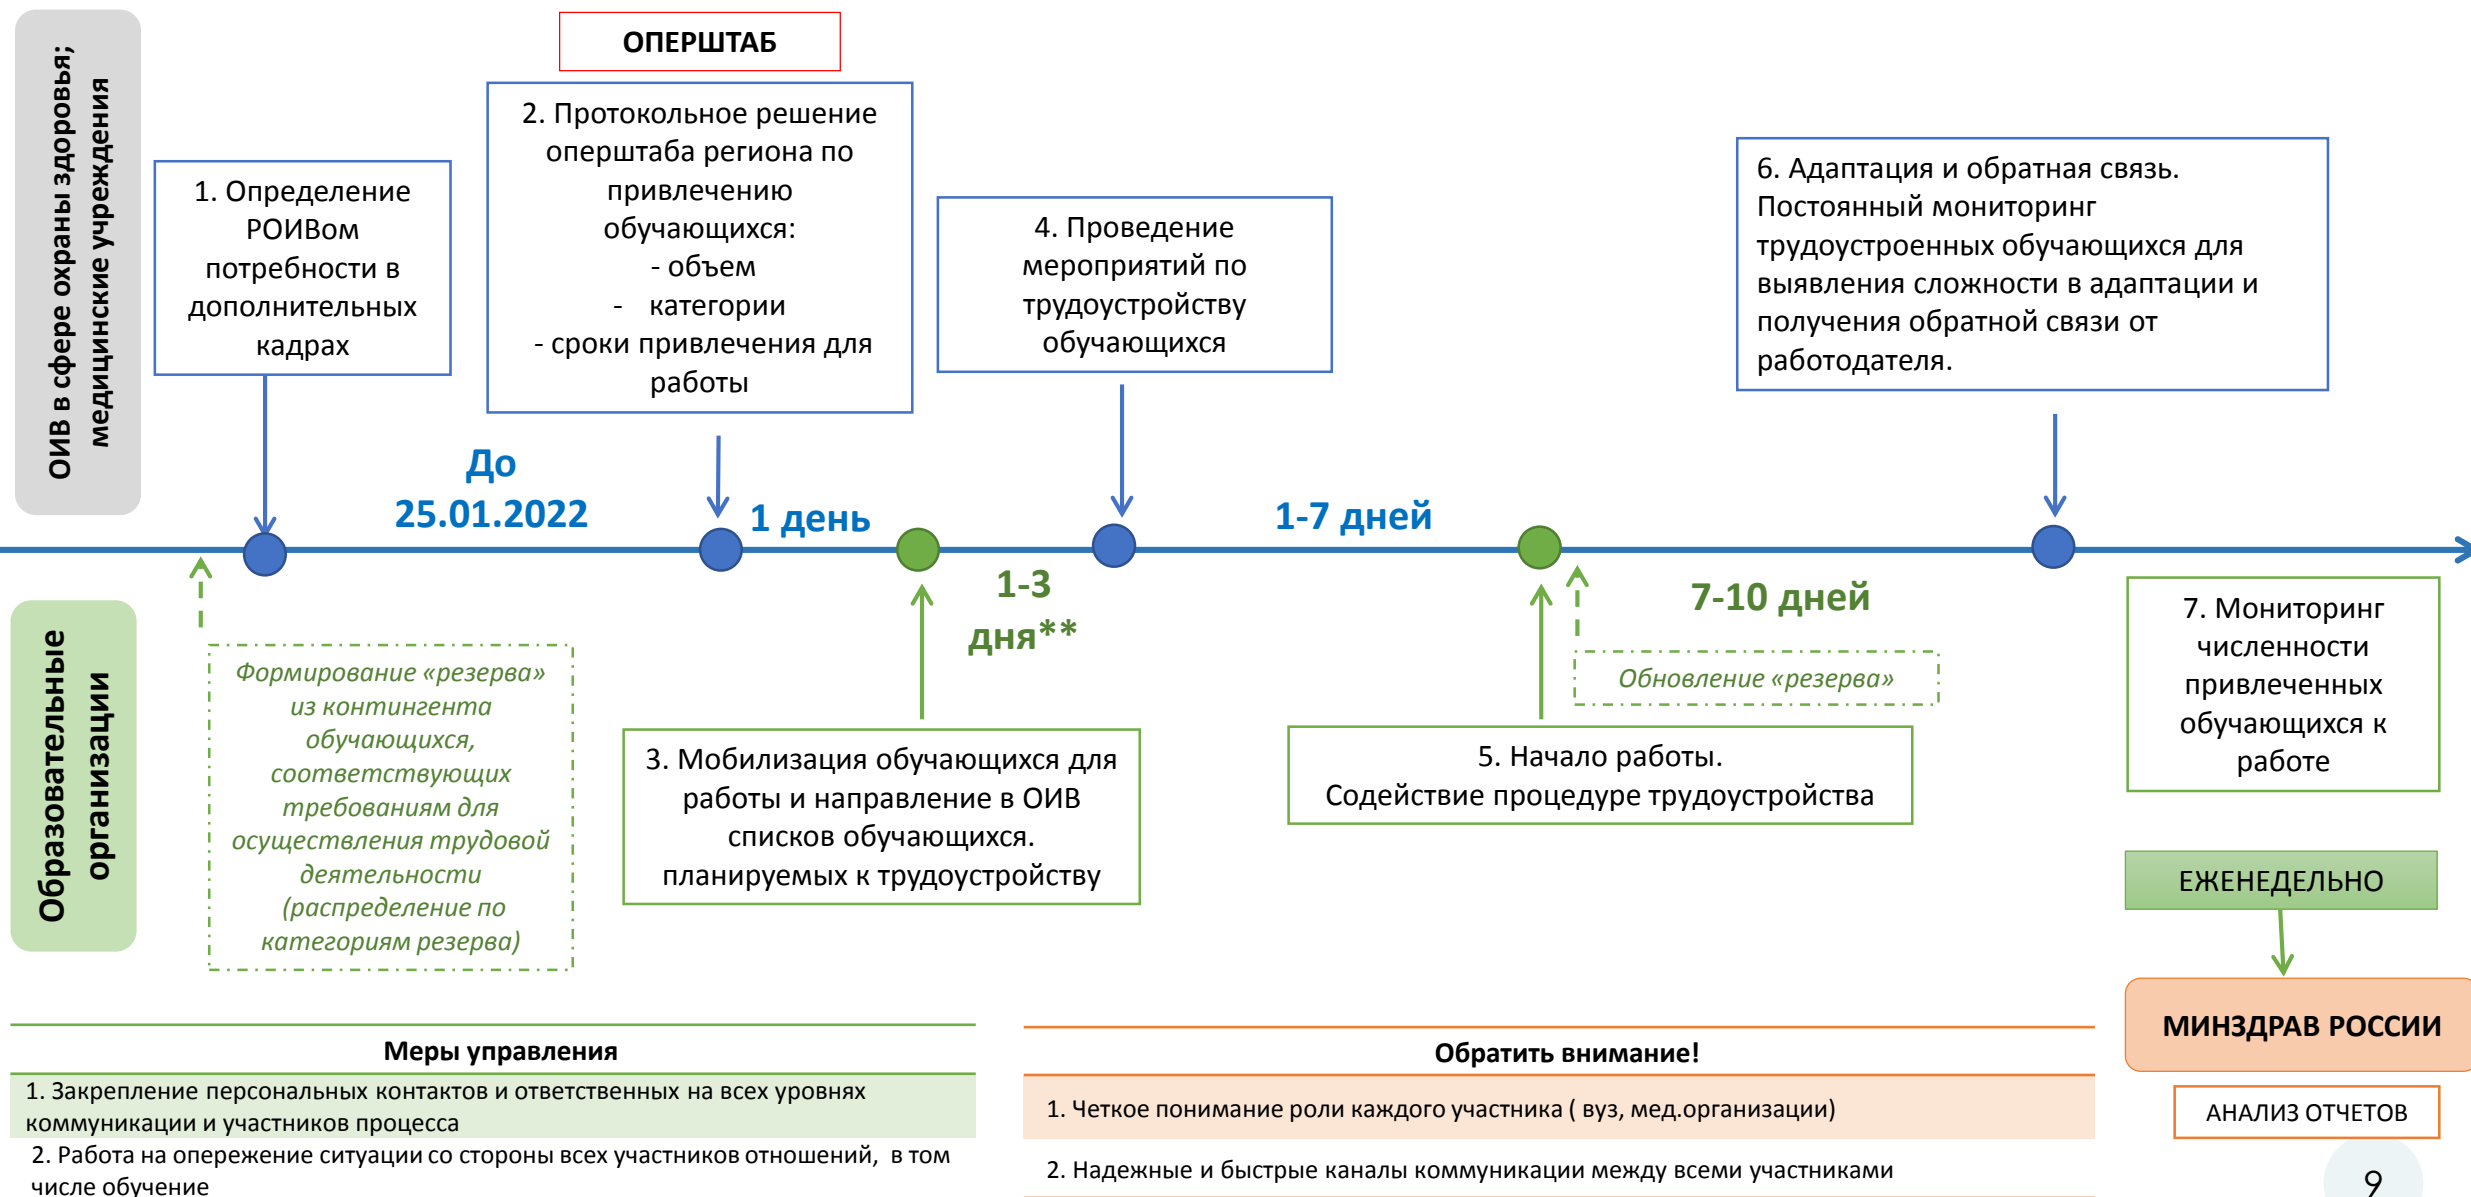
ОИВ в сфере охраны здоровья; медицинские учреждения

ОПЕРШТАБ

1. Определение РОИВом потребности в дополнительных кадрах

2. Протокольное решение оперштаба региона по привлечению обучающихся:
- объем
- категории
- сроки привлечения для работы

4. Проведение мероприятий по трудоустройству обучающихся

6. Адаптация и обратная связь. Постоянный мониторинг трудоустроенных обучающихся для выявления сложности в адаптации и получения обратной связи от работодателя.

До 25.01.2022

1 день

1-7 дней

1-3 дня**

7-10 дней

Образовательные организации

Формирование «резерва» из контингента обучающихся, соответствующих требованиям для осуществления трудовой деятельности (распределение по категориям резерва)

3. Мобилизация обучающихся для работы и направление в ОИВ списков обучающихся. планируемых к трудоустройству

Обновление «резерва»

5. Начало работы.
Содействие процедуре трудоустройства

7. Мониторинг численности привлеченных обучающихся к работе

ЕЖЕНЕДЕЛЬНО

МИНЗДРАВ РОССИИ

АНАЛИЗ ОТЧЕТОВ

Меры управления

1. Закрепление персональных контактов и ответственных на всех уровнях коммуникации и участников процесса

2. Работа на опережение ситуации со стороны всех участников отношений, в том числе обучение

Обратить внимание!

1. Четкое понимание роли каждого участника ( вуз, мед.организации)

2. Надежные и быстрые каналы коммуникации между всеми участниками

9